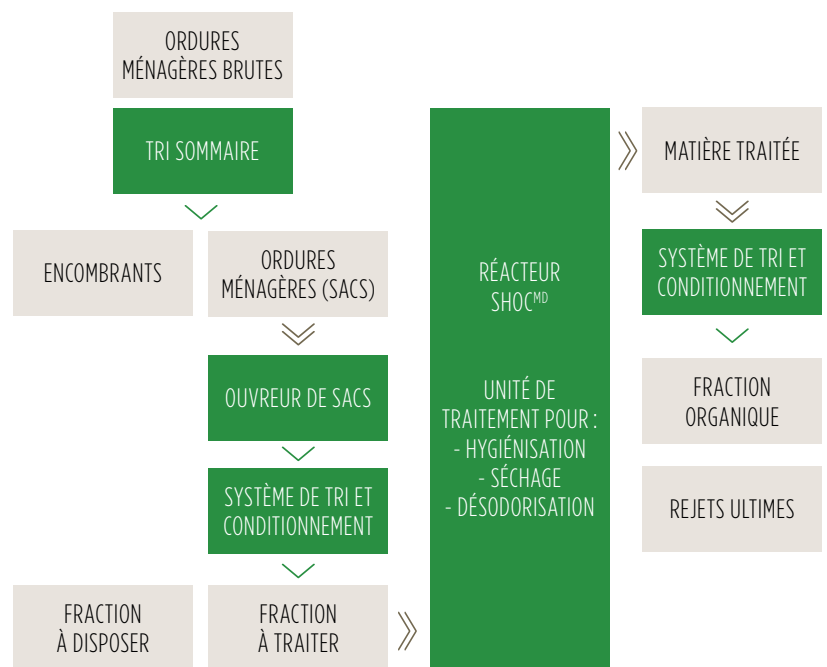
ORDURES MÉNAGÈRES BRUTES

TRI SOMMAIRE

ENCOMBRANTS

ORDURES MÉNAGÈRES (SACS)

OUVREUR DE SACS

SYSTÈME DE TRI ET CONDITIONNEMENT

FRACTION À DISPOSER

FRACTION À TRAITER

RÉACTEUR SHOC$^{MD}$

UNITÉ DE TRAITEMENT POUR :
- HYGIÉNISATION
- SÉCHAGE
- DÉSODORISATION

MATIÈRE TRAITÉE

SYSTÈME DE TRI ET CONDITIONNEMENT

FRACTION ORGANIQUE

REJETS ULTIMES